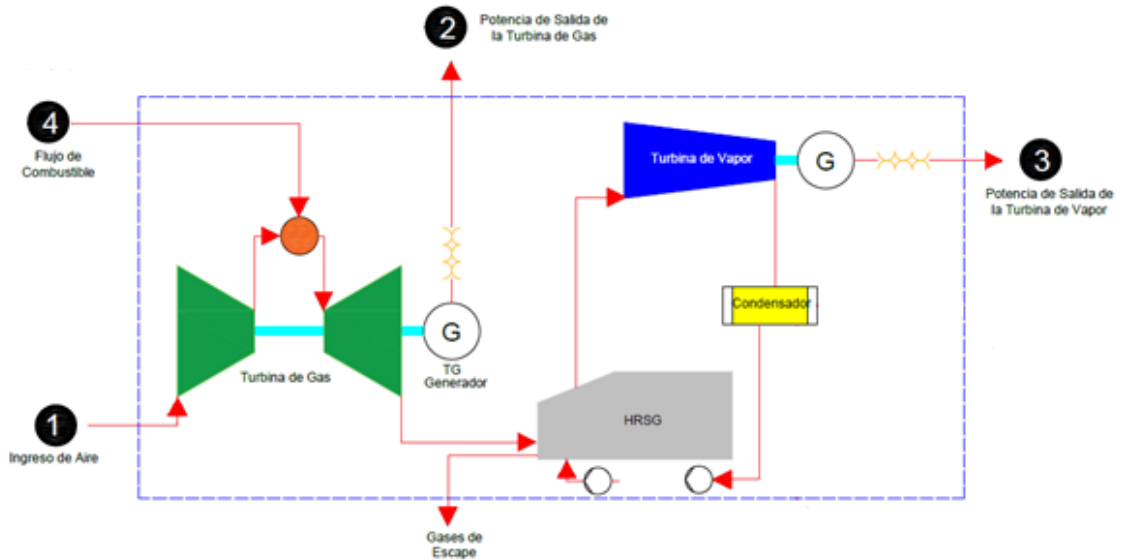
2
Potencia de Salida de la Turbina de Gas

4
Flujo de Combustible

Turbina de Vapor

G

3
Potencia de Salida de la Turbina de Vapor

Condensador

G

Turbina de Gas

TG Generador

HRSG

1
Ingreso de Aire

Gases de Escape